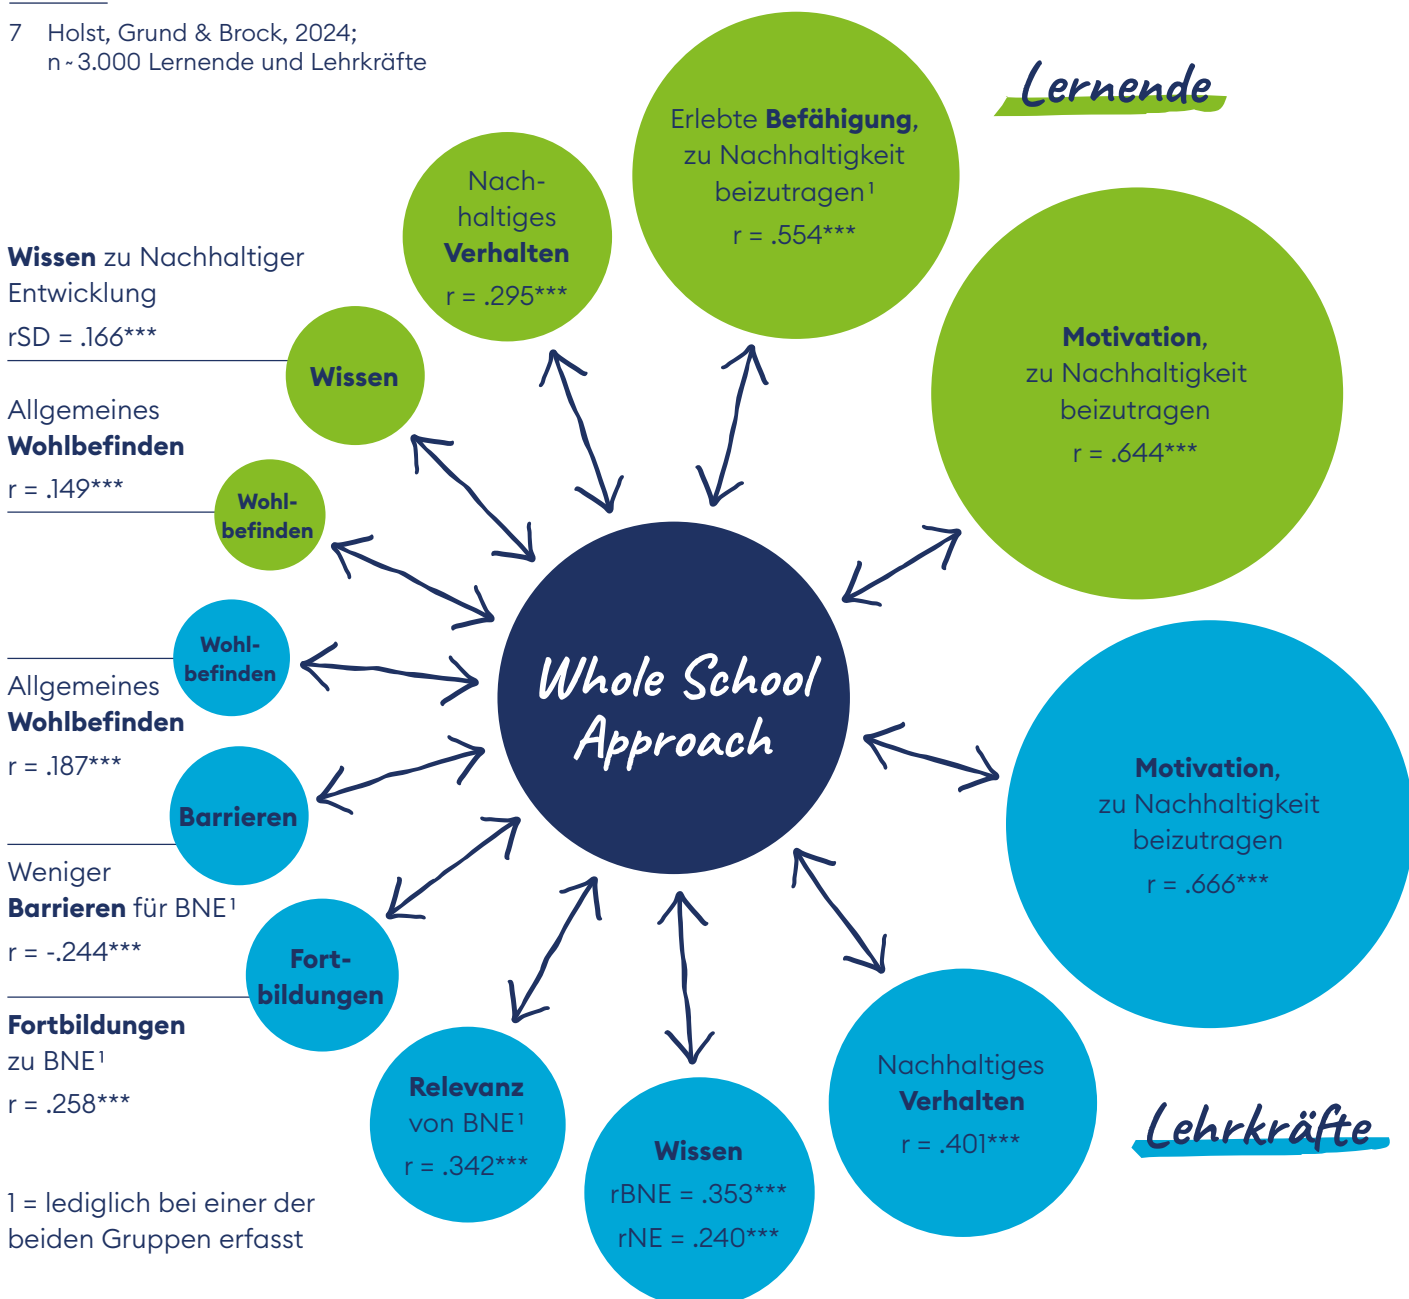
7 Holst, Grund & Brock, 2024;
n ~ 3.000 Lernende und Lehrkräfte

Lernende

Erlebte **Befähigung**, zu Nachhaltigkeit beizutragen¹
r = .554***

Nachhaltiges **Verhalten**
r = .295***

**Wissen** zu Nachhaltiger Entwicklung
rSD = .166***

**Wissen**

Allgemeines **Wohlbefinden**
r = .149***

**Wohlbefinden**

**Motivation**, zu Nachhaltigkeit beizutragen
r = .644***

Whole School Approach

**Wohlbefinden**

Allgemeines **Wohlbefinden**
r = .187***

**Barrieren**

Weniger **Barrieren** für BNE¹
r = -.244***

**Fortbildungen**

**Fortbildungen** zu BNE¹
r = .258***

**Motivation**, zu Nachhaltigkeit beizutragen
r = .666***

**Relevanz** von BNE¹
r = .342***

**Wissen**
rBNE = .353***
rNE = .240***

Nachhaltiges **Verhalten**
r = .401***

Lehrkräfte

1 = lediglich bei einer der beiden Gruppen erfasst